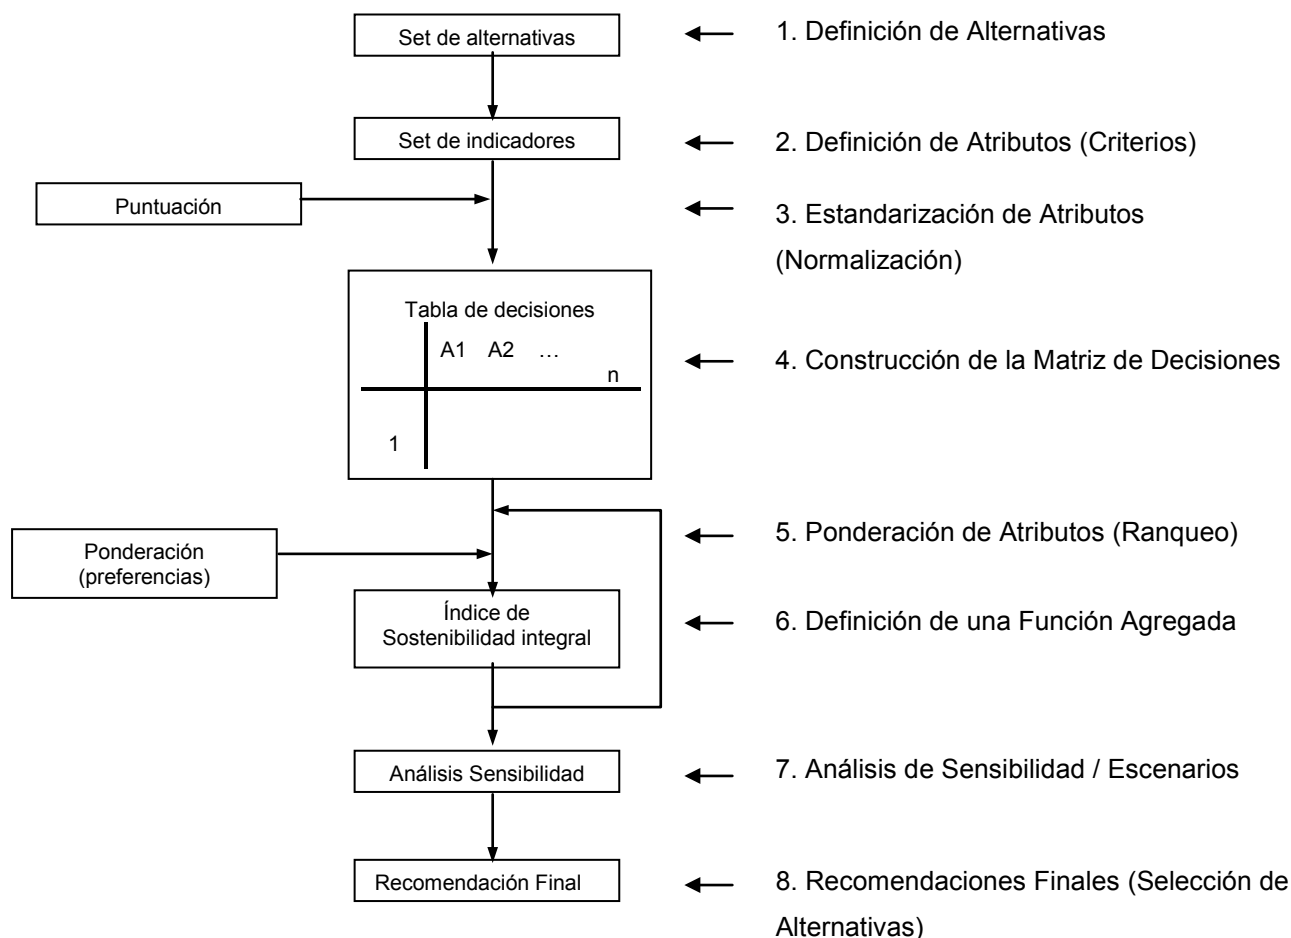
Set de alternativas

1. Definición de Alternativas

Set de indicadores

2. Definición de Atributos (Criterios)

Puntuación

3. Estandarización de Atributos (Normalización)

Tabla de decisiones

A1 A2 …

n

1

4. Construcción de la Matriz de Decisiones

Ponderación (preferencias)

5. Ponderación de Atributos (Ranqueo)

Índice de Sostenibilidad integral

6. Definición de una Función Agregada

Análisis Sensibilidad

7. Análisis de Sensibilidad / Escenarios

Recomendación Final

8. Recomendaciones Finales (Selección de Alternativas)